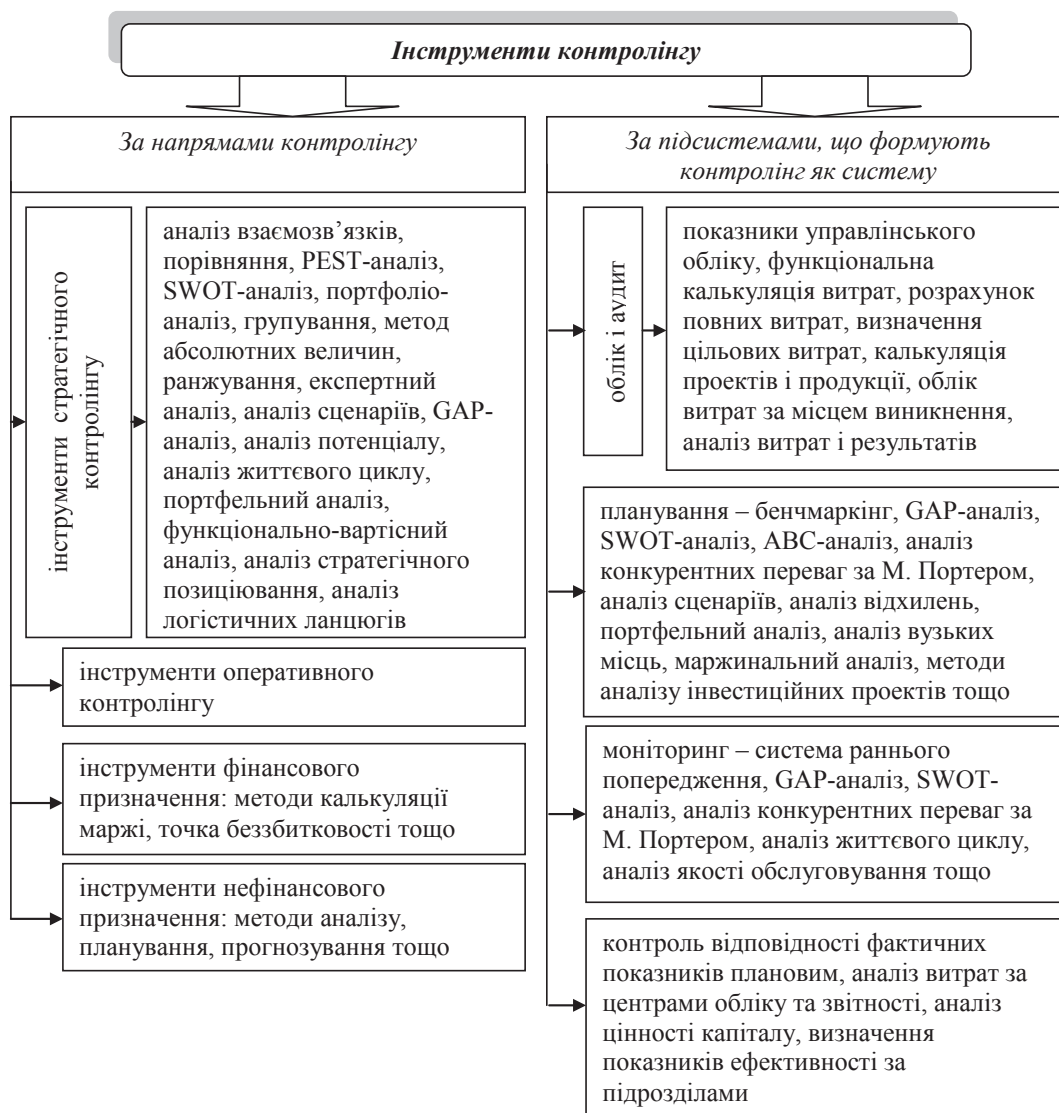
Інструменти контролінгу

За напрямами контролінгу

інструменти стратегічного контролінгу

аналіз взаємозв'язків, порівняння, PEST-аналіз, SWOT-аналіз, портфоліо-аналіз, групування, метод абсолютних величин, ранжування, експертний аналіз, аналіз сценаріїв, GAP-аналіз, аналіз потенціалу, аналіз життєвого циклу, портфельний аналіз, функціонально-вартісний аналіз, аналіз стратегічного позиціювання, аналіз логістичних ланцюгів

інструменти оперативного контролінгу

інструменти фінансового призначення: методи калькуляції маржі, точка беззбитковості тощо

інструменти нефінансового призначення: методи аналізу, планування, прогнозування тощо

За підсистемами, що формують контролінг як систему

облік і аудит

показники управлінського обліку, функціональна калькуляція витрат, розрахунок повних витрат, визначення цільових витрат, калькуляція проектів і продукції, облік витрат за місцем виникнення, аналіз витрат і результатів

планування – бенчмаркінг, GAP-аналіз, SWOT-аналіз, ABC-аналіз, аналіз конкурентних переваг за М. Портером, аналіз сценаріїв, аналіз відхилень, портфельний аналіз, аналіз вузьких місць, маржинальний аналіз, методи аналізу інвестиційних проектів тощо

моніторинг – система раннього попередження, GAP-аналіз, SWOT-аналіз, аналіз конкурентних переваг за М. Портером, аналіз життєвого циклу, аналіз якості обслуговування тощо

контроль відповідності фактичних показників плановим, аналіз витрат за центрами обліку та звітності, аналіз цінності капіталу, визначення показників ефективності за підрозділами